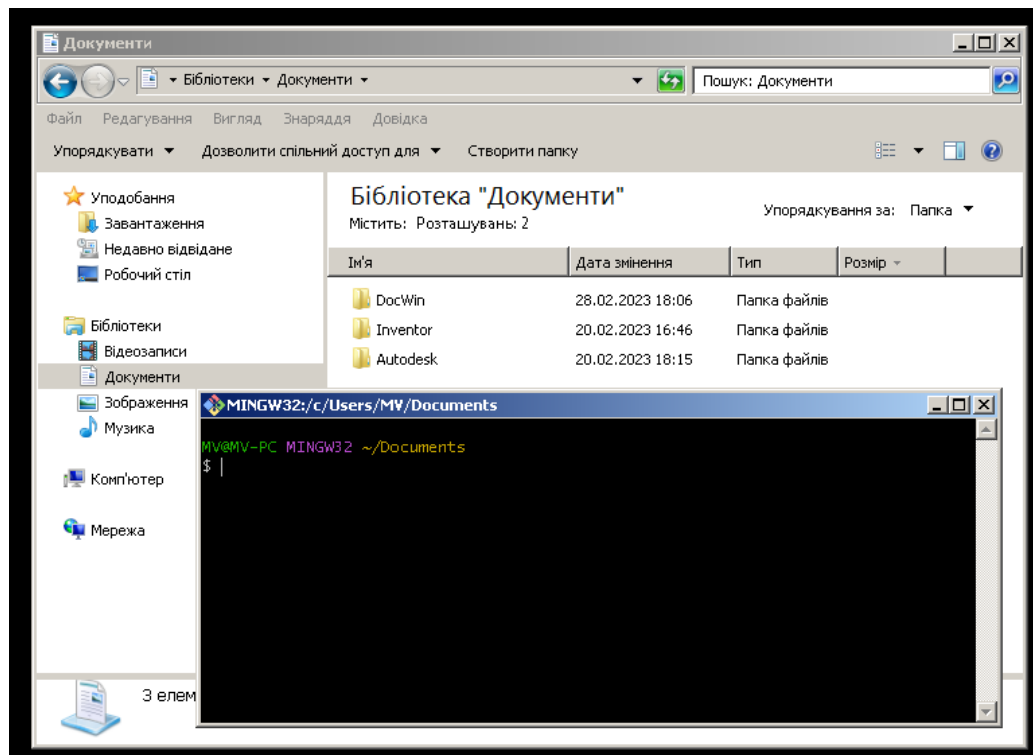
Документи

▸ Бібліотеки ▸ Документи ▸

Пошук: Документи

Файл Редагування Вигляд Знаряддя Довідка

Упорядкувати ▼ Дозволити спільний доступ для ▼ Створити папку

Уподобання
Завантаження
Недавно відвідане
Робочий стіл

Бібліотеки
Відеозаписи
Документи
Зображення
Музика

Комп'ютер

Мережа

Бібліотека "Документи"
Містить: Розташувань: 2

Упорядкування за: Папка ▼

| Ім'я | Дата змінення | Тип | Розмір |
|---|---|---|---|
| DocWin | 28.02.2023 18:06 | Папка файлів | |
| Inventor | 20.02.2023 16:46 | Папка файлів | |
| Autodesk | 20.02.2023 18:15 | Папка файлів | |

3 елем

MINGW32:/c/Users/MV/Documents

MV@MV-PC MINGW32 ~/Documents
$ |